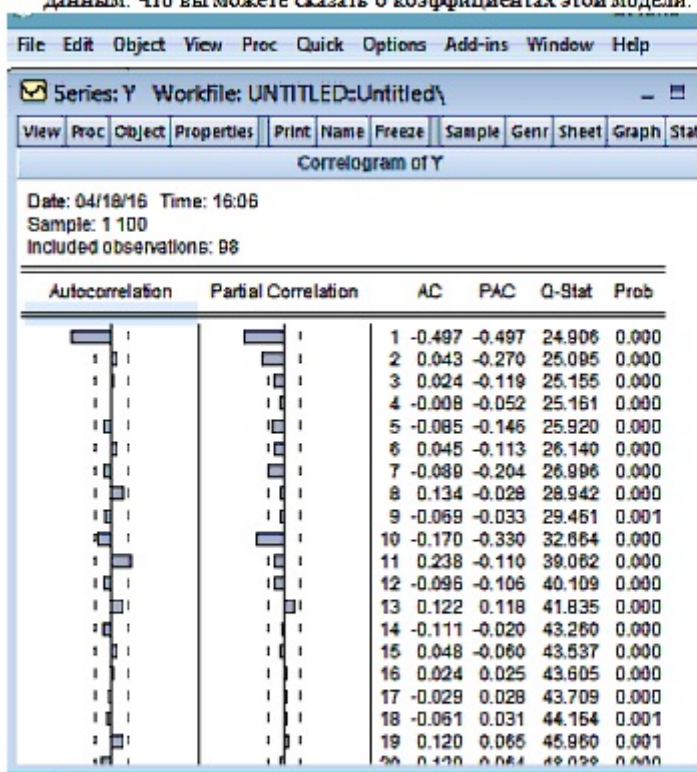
данным. Что вы можете сказать о коэффициентах этой модели.

File Edit Object View Proc Quick Options Add-ins Window Help

Series: Y Workfile: UNTITLED::Untitled\

View Proc Object Properties Print Name Freeze Sample Genr Sheet Graph Stat

Correlogram of Y

Date: 04/18/16 Time: 16:06
Sample: 1 100
Included observations: 98

| Autocorrelation | Partial Correlation | | AC | PAC | Q-Stat | Prob |
|---|---|---|---|---|---|---|
| | | 1 | -0.497 | -0.497 | 24.906 | 0.000 |
| | | 2 | 0.043 | -0.270 | 25.095 | 0.000 |
| | | 3 | 0.024 | -0.119 | 25.155 | 0.000 |
| | | 4 | -0.008 | -0.052 | 25.161 | 0.000 |
| | | 5 | -0.085 | -0.146 | 25.920 | 0.000 |
| | | 6 | 0.045 | -0.113 | 26.140 | 0.000 |
| | | 7 | -0.089 | -0.204 | 26.996 | 0.000 |
| | | 8 | 0.134 | -0.028 | 28.942 | 0.000 |
| | | 9 | -0.069 | -0.033 | 29.461 | 0.001 |
| | | 10 | -0.170 | -0.330 | 32.664 | 0.000 |
| | | 11 | 0.238 | -0.110 | 39.062 | 0.000 |
| | | 12 | -0.096 | -0.106 | 40.109 | 0.000 |
| | | 13 | 0.122 | 0.118 | 41.835 | 0.000 |
| | | 14 | -0.111 | -0.020 | 43.260 | 0.000 |
| | | 15 | 0.048 | -0.060 | 43.537 | 0.000 |
| | | 16 | 0.024 | 0.025 | 43.605 | 0.000 |
| | | 17 | -0.029 | 0.028 | 43.709 | 0.000 |
| | | 18 | -0.061 | 0.031 | 44.154 | 0.001 |
| | | 19 | 0.120 | 0.065 | 45.960 | 0.001 |
| | | 20 | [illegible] | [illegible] | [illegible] | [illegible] |